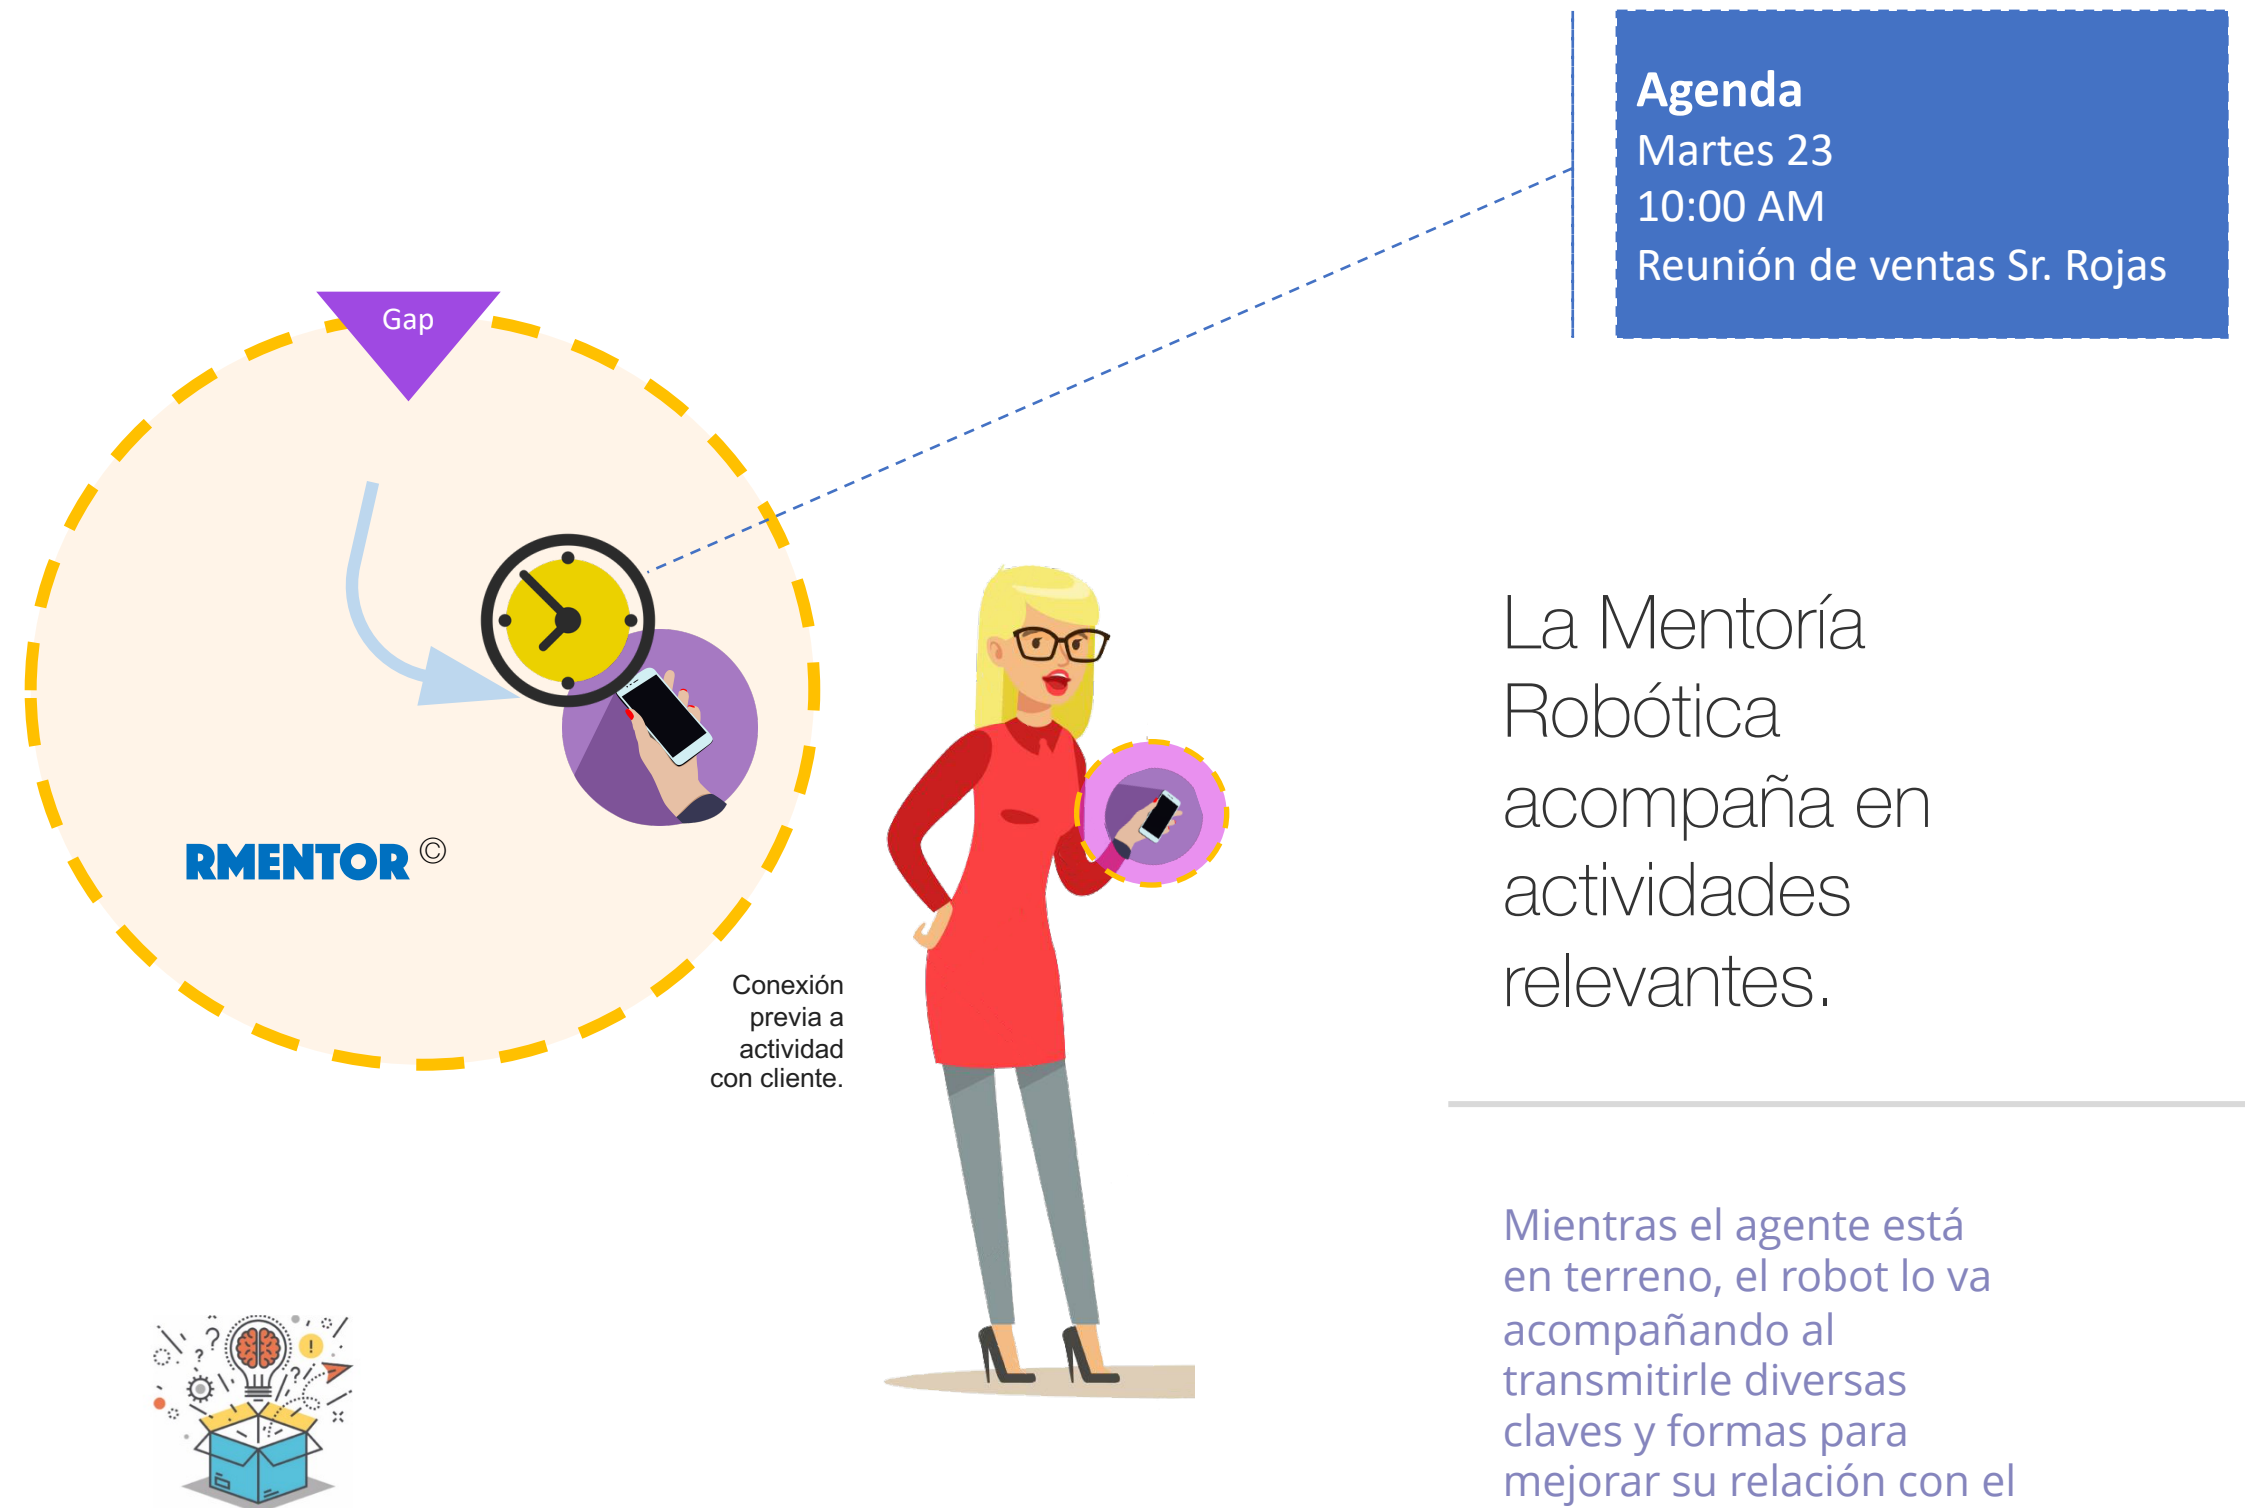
Agenda
Martes 23
10:00 AM
Reunión de ventas Sr. Rojas

Gap

RMENTOR ©

Conexión previa a actividad con cliente.

La Mentoría Robótica acompaña en actividades relevantes.

Mientras el agente está en terreno, el robot lo va acompañando al transmitirle diversas claves y formas para mejorar su relación con el